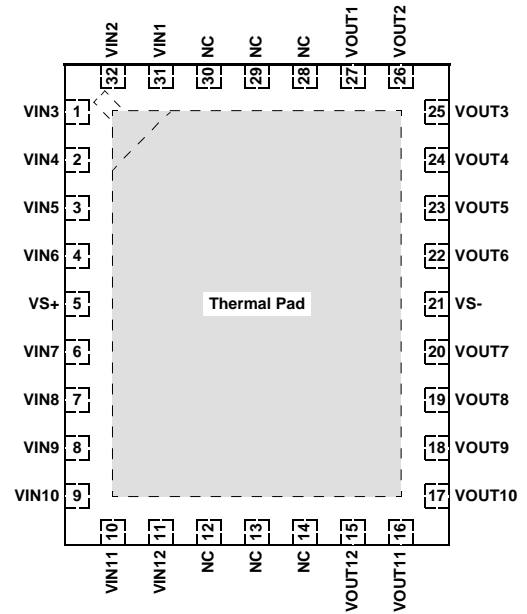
VIN2 32
VIN1 31
NC 30
NC 29
NC 28
VOUT1 27
VOUT2 26

VIN3 1
VIN4 2
VIN5 3
VIN6 4
VS+ 5
VIN7 6
VIN8 7
VIN9 8
VIN10 9

Thermal Pad

25 VOUT3
24 VOUT4
23 VOUT5
22 VOUT6
21 VS-
20 VOUT7
19 VOUT8
18 VOUT9
17 VOUT10

10 VIN11
11 VIN12
12 NC
13 NC
14 NC
15 VOUT12
16 VOUT11